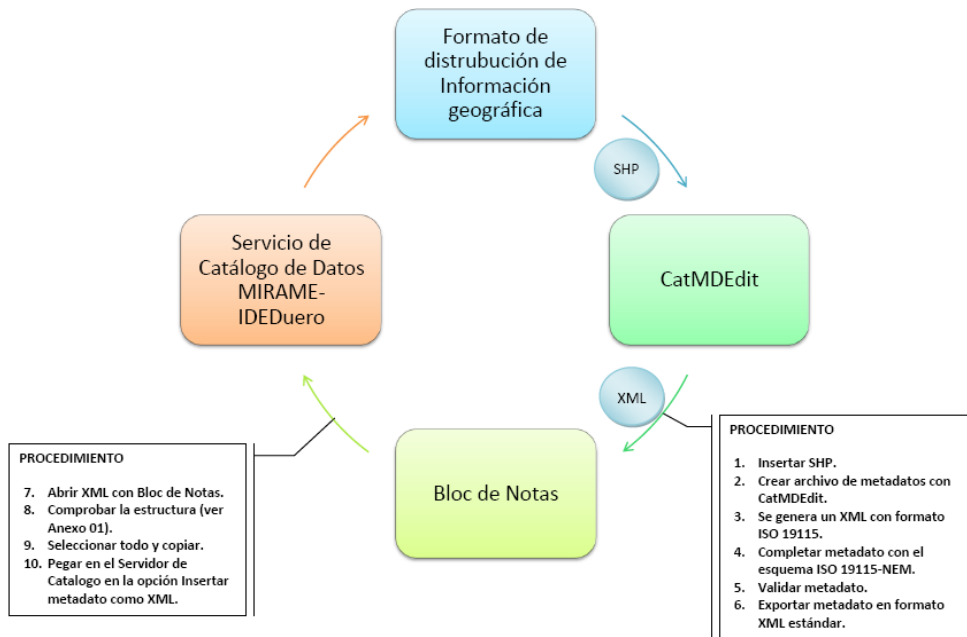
Formato de distrubución de Información geográfica

SHP

CatMDEdit

XML

Bloc de Notas

Servicio de Catálogo de Datos MIRAME-IDEDuero

PROCEDIMIENTO

7. Abrir XML con Bloc de Notas.
8. Comprobar la estructura (ver Anexo 01).
9. Seleccionar todo y copiar.
10. Pegar en el Servidor de Catalogo en la opción Insertar metadato como XML.

PROCEDIMIENTO

1. Insertar SHP.
2. Crear archivo de metadatos con CatMDEdit.
3. Se genera un XML con formato ISO 19115.
4. Completar metadato con el esquema ISO 19115-NEM.
5. Validar metadato.
6. Exportar metadato en formato XML estándar.